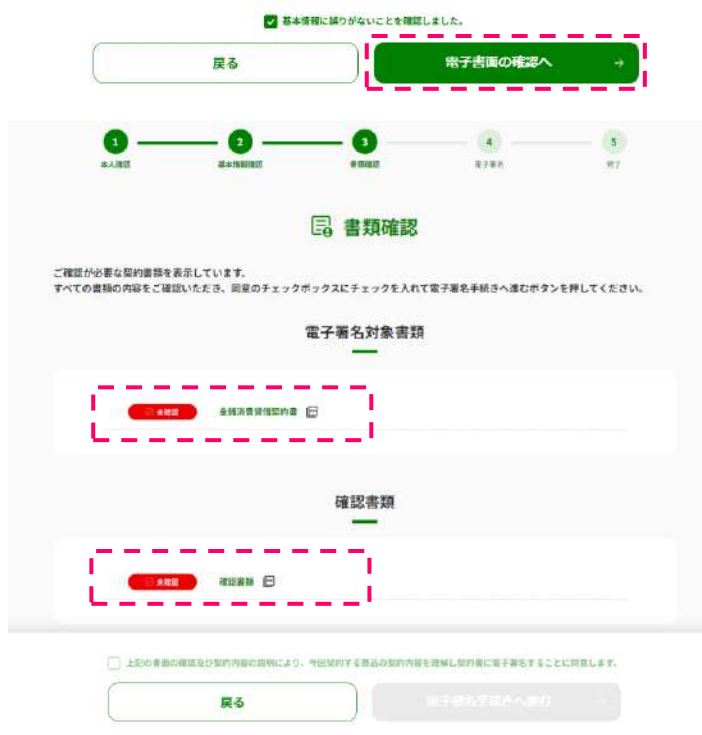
基本情報に誤りがないことを確認しました。

戻る

電子書面の確認へ →

1 本人確認

2 基本情報確認

3 書類確認

4 電子署名

5 完了

書類確認

ご確認が必要な契約書類を表示しています。
すべての書類の内容をご確認いただき、同意のチェックボックスにチェックを入れて電子署名手続きへ進むボタンを押してください。

電子署名対象書類

未確認 金銭消費貸借契約書

確認書類

未確認 確認書類

上記の書面の確認及び契約内容の説明により、今回契約する商品の契約内容を理解し契約書に電子署名することに同意します。

戻る

電子署名手続きへ進む